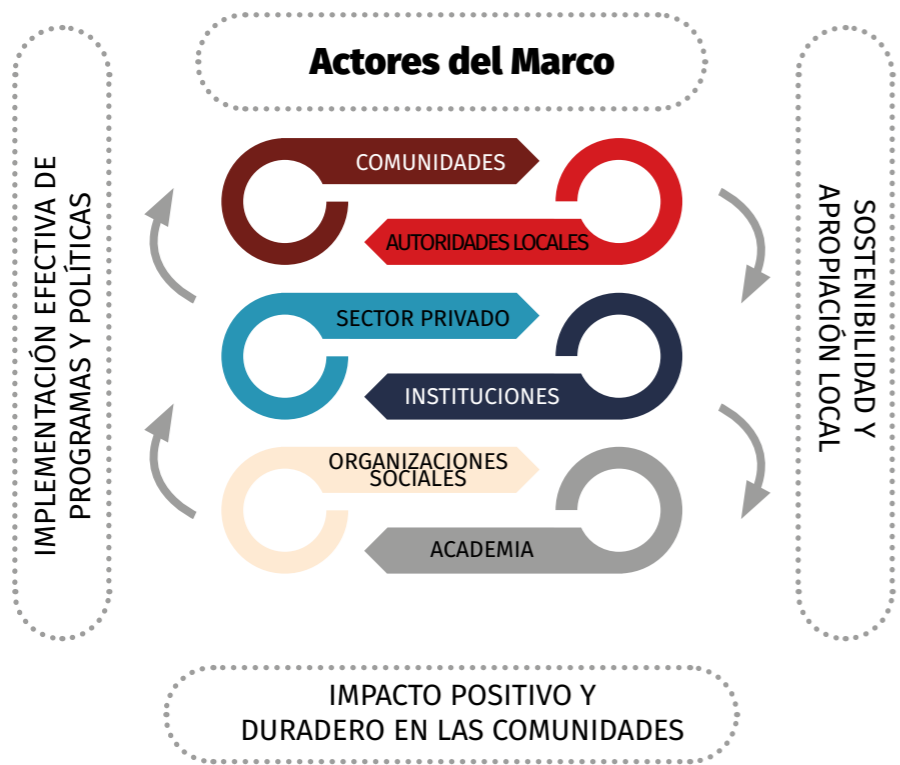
Actores del Marco

IMPLEMENTACIÓN EFECTIVA DE PROGRAMAS Y POLÍTICAS

COMUNIDADES

AUTORIDADES LOCALES

SECTOR PRIVADO

INSTITUCIONES

ORGANIZACIONES SOCIALES

ACADEMIA

SOSTENIBILIDAD Y APROPIACIÓN LOCAL

IMPACTO POSITIVO Y DURADERO EN LAS COMUNIDADES